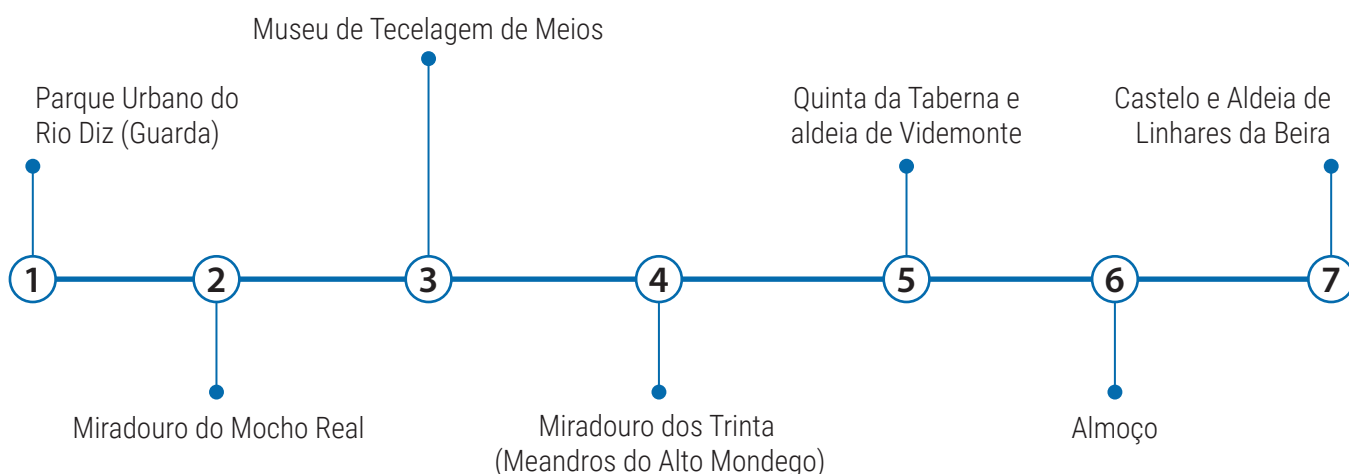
Museu de Tecelagem de Meios

Parque Urbano do Rio Diz (Guarda)

Quinta da Taberna e aldeia de Videmonte

Castelo e Aldeia de Linhares da Beira

1

2

3

4

5

6

7

Miradouro do Mocho Real

Miradouro dos Trinta (Meandros do Alto Mondego)

Almoço